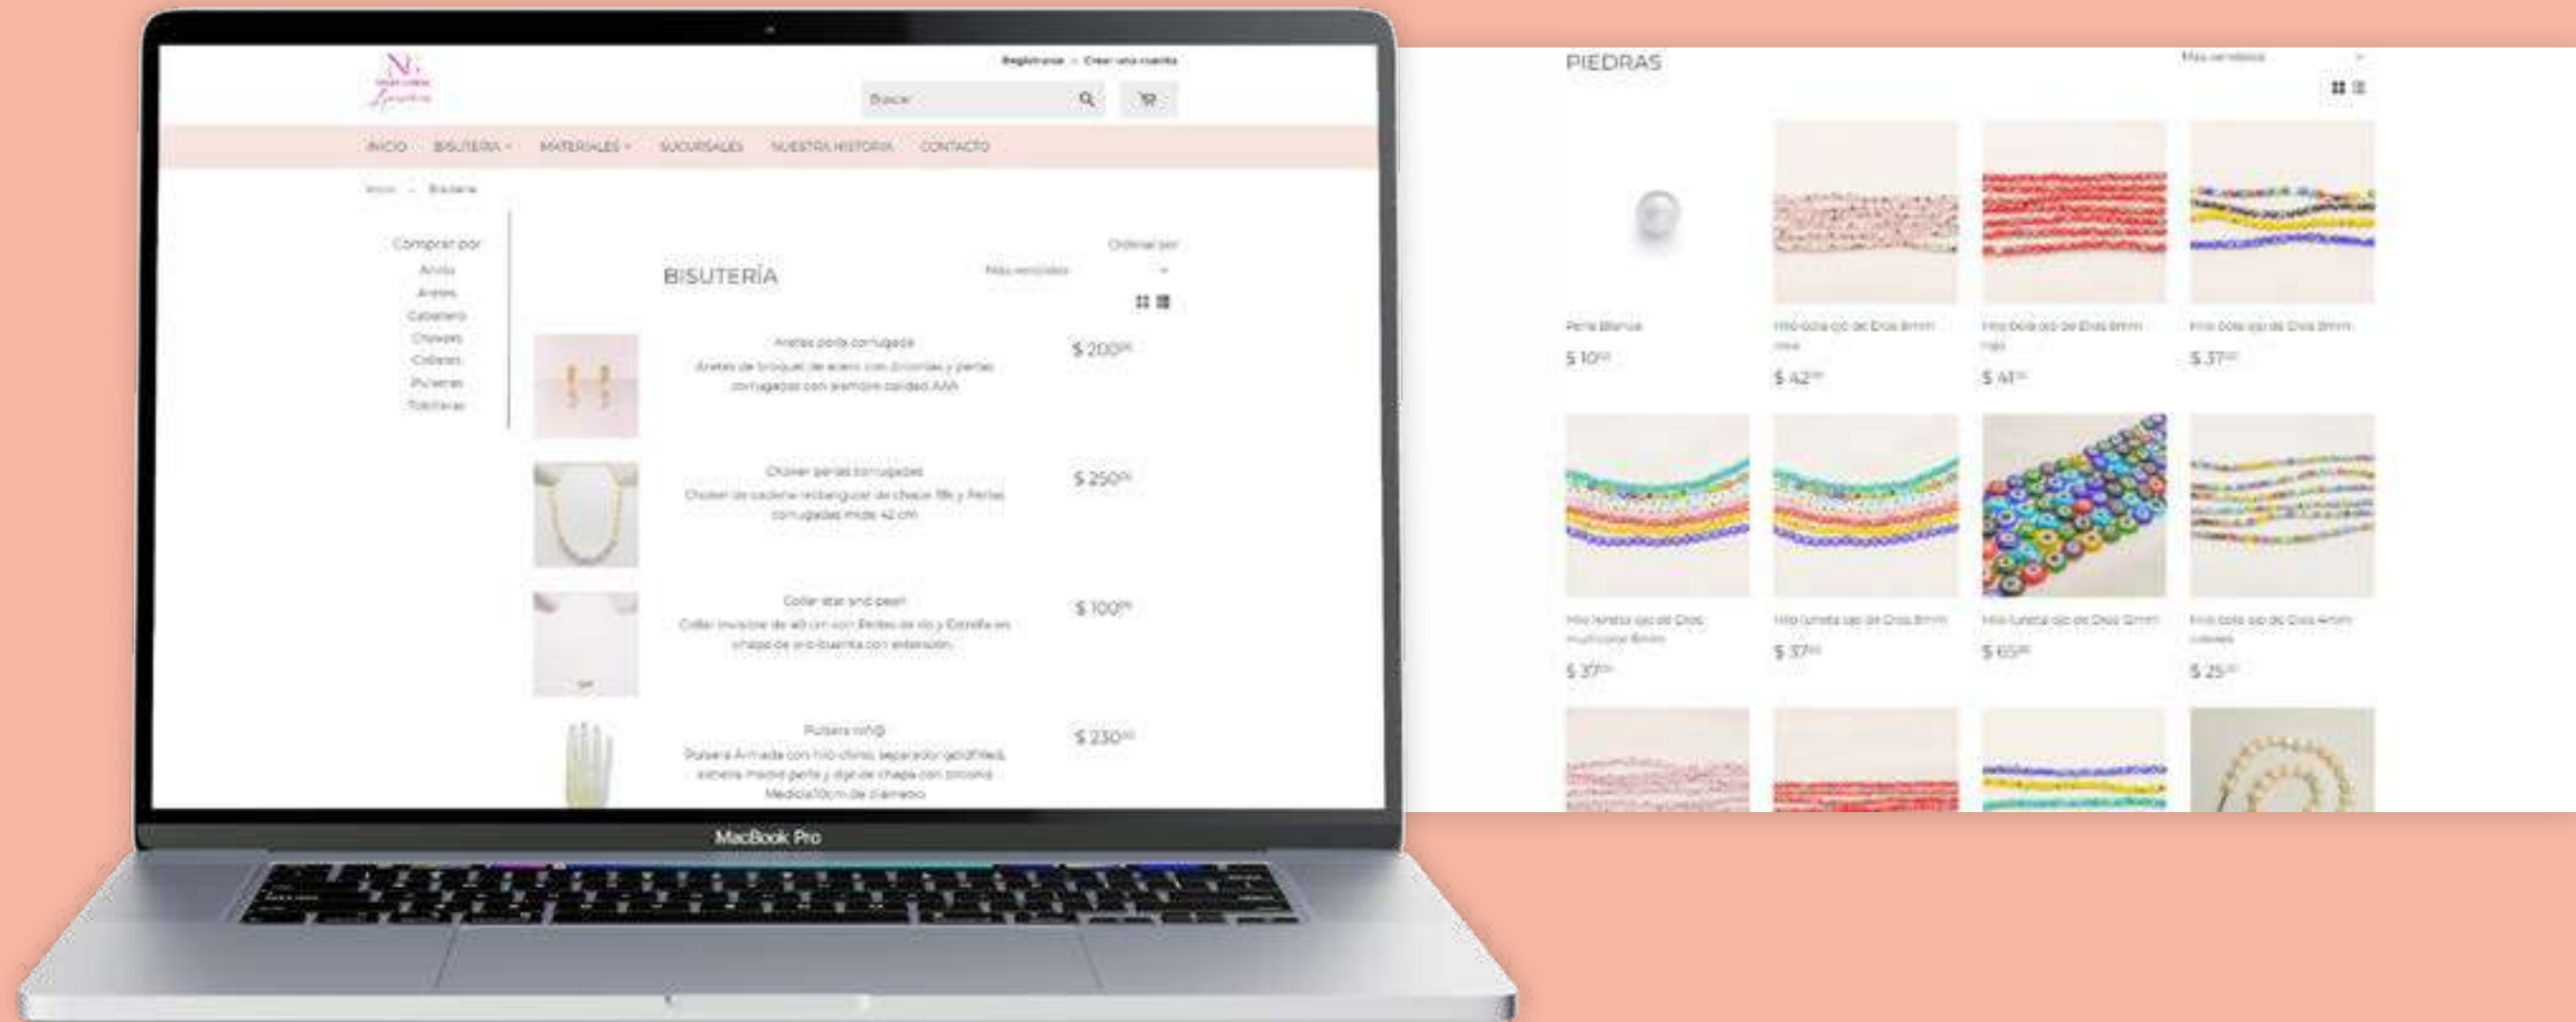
Registrarse · Crear una cuenta

Buscar

INICIO BISUTERÍA MATERIALES SUCURSALES NUESTRA HISTORIA CONTACTO

Inicio › Bisutería

Comprar por
Anillo
Aretes
Caballero
Chokers
Collares
Pulseras
Tobilleras

BISUTERÍA

Ordenar por
Más vendidos

Aretes perla corrugada
Aretes de broquel de acero con zirconias y perlas corrugadas con diamante calidad AAA
$ 200

Choker perlas corrugadas
Choker de cadena rectangular de chapa 18k y Perlas corrugadas mide 42 cm
$ 250

Collar star and pearl
Collar invisible de 40 cm con Perlas de rio y Estrella en chapa de oro ilusiónate con extensión
$ 100

Pulsera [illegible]
Pulsera Armada con hilo chino, separador goldfilled, esfera mágica perla y dije de chapa con zirconia Medida 10cm de diámetro
$ 230

MacBook Pro

PIEDRAS

Más vendidos

Perla Blanca
$ 10

Hilo bola ojo de Dios 8mm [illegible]
$ 42

Hilo bola ojo de Dios 8mm rojo
$ 41

Hilo bola ojo de Dios 8mm
$ 37

Hilo lunetas ojo de Dios multicolor 6mm
$ 37

Hilo luneta ojo de Dios 8mm
$ 37

Hilo luneta ojo de Dios 12mm
$ 65

Hilo bola ojo de Dios 4mm colores
$ 25